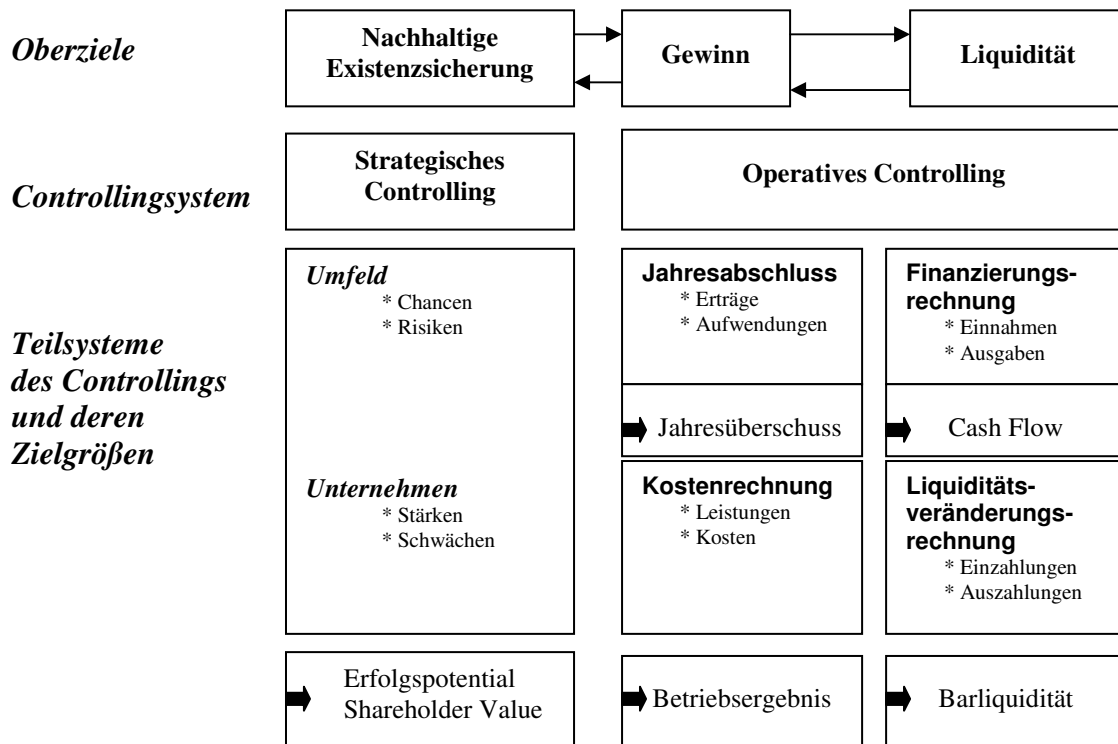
Oberziele

Nachhaltige Existenzsicherung

Gewinn

Liquidität

Controllingsystem

Strategisches Controlling

Operatives Controlling

Teilsysteme des Controllings und deren Zielgrößen

Umfeld
* Chancen
* Risiken

Unternehmen
* Stärken
* Schwächen

Jahresabschluss
* Erträge
* Aufwendungen

Jahresüberschuss

Kostenrechnung
* Leistungen
* Kosten

Finanzierungsrechnung
* Einnahmen
* Ausgaben

Cash Flow

Liquiditätsveränderungsrechnung
* Einzahlungen
* Auszahlungen

Erfolgspotential
Shareholder Value

Betriebsergebnis

Barliquidität